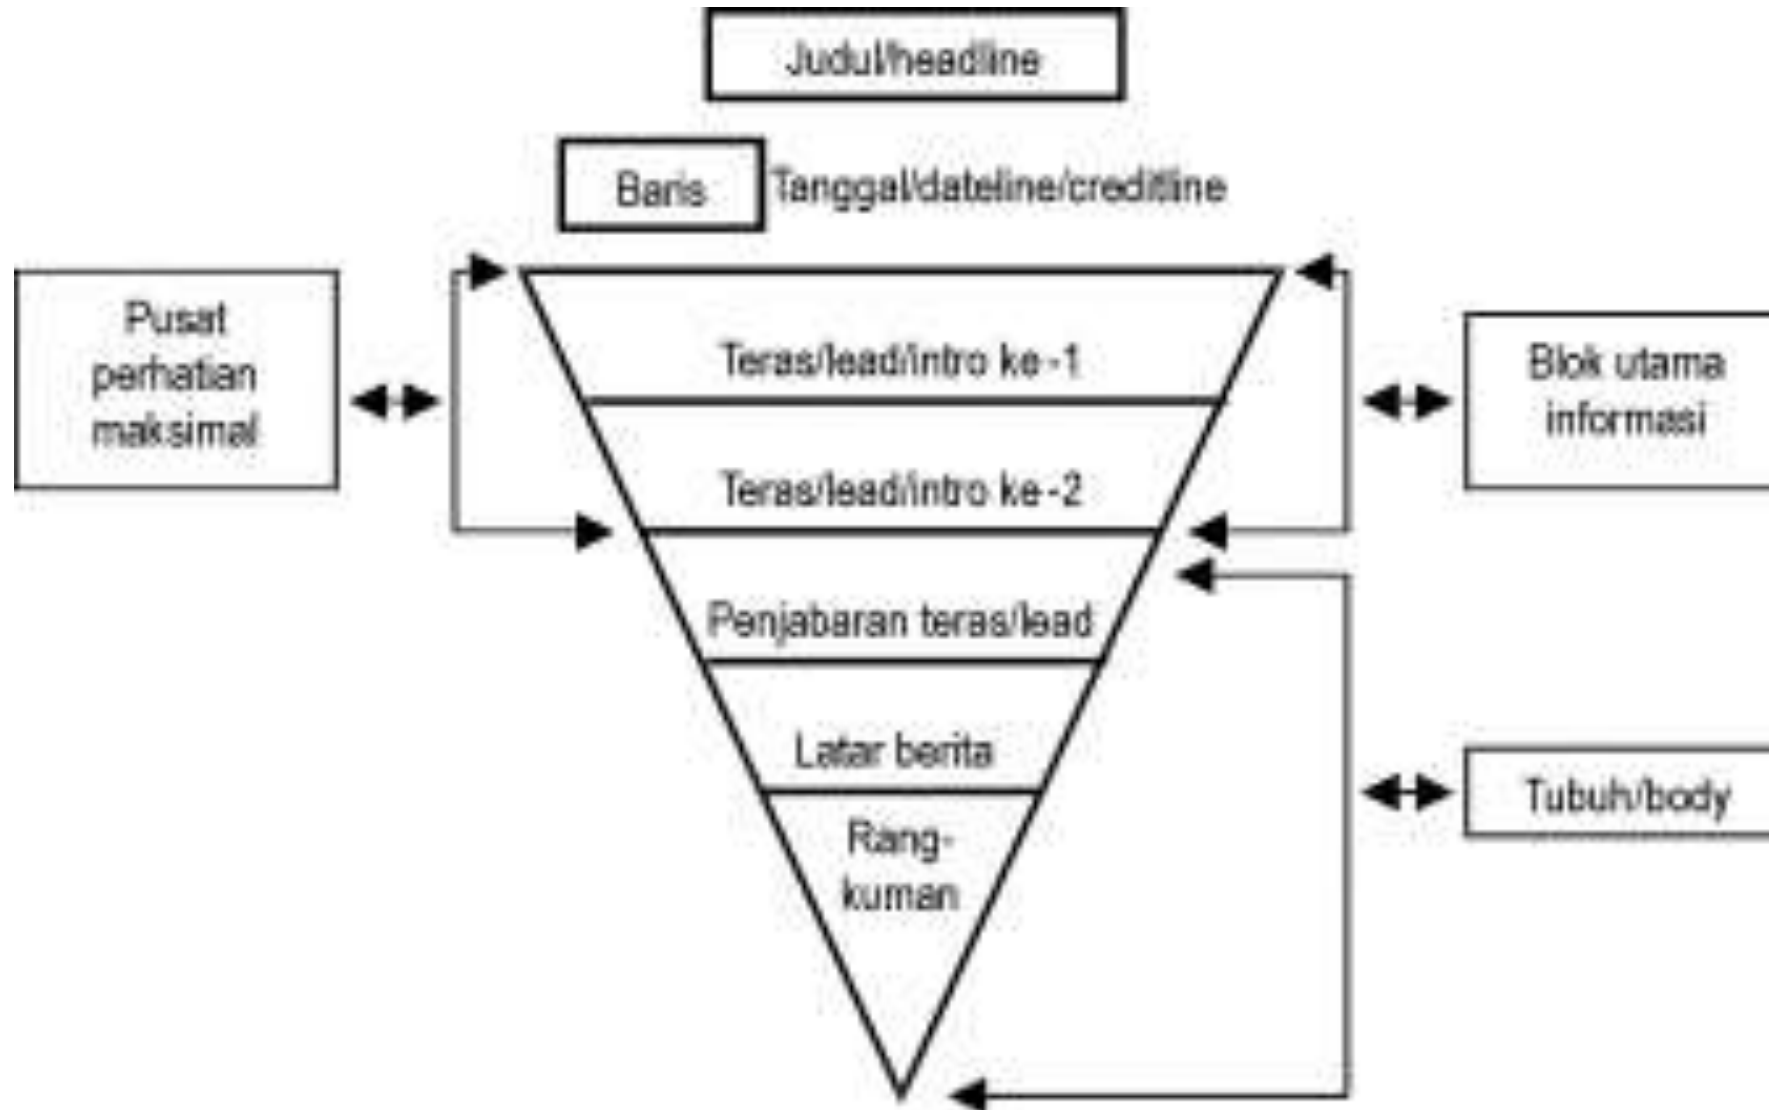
Judul/headline

Baris Tanggal/dateline/creditline

Pusat perhatian maksimal

Teras/lead/intro ke-1

Teras/lead/intro ke-2

Penjabaran teras/lead

Latar berita

Rangkuman

Blok utama informasi

Tubuh/body